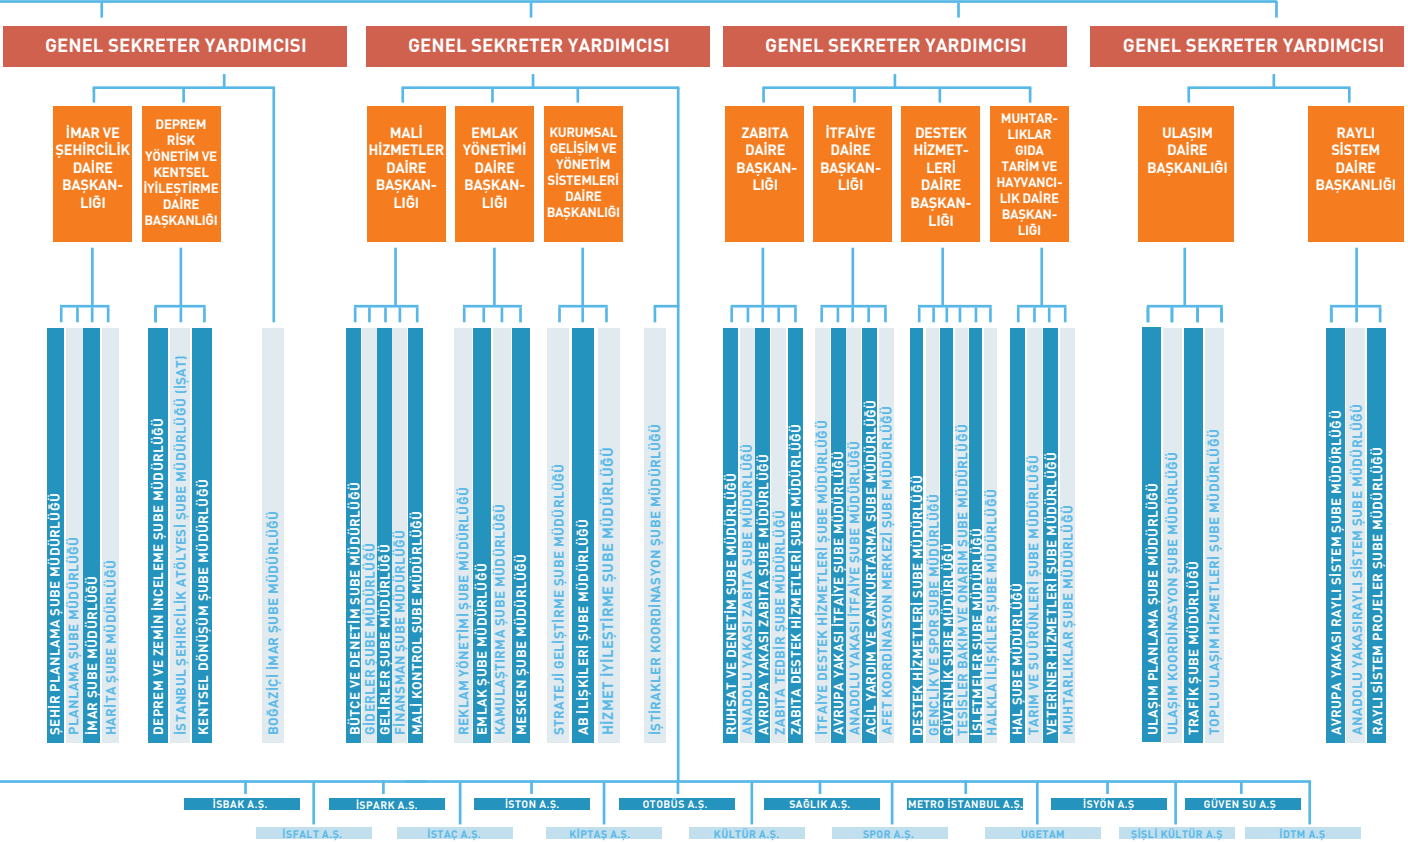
GENEL SEKRETER YARDIMCISI

İMAR VE ŞEHİRCİLİK DAİRE BAŞKANLIĞI

DEPREM RİSK YÖNETİM VE KENTSEL İYİLEŞTİRME DAİRE BAŞKANLIĞI

ŞEHİR PLANLAMA ŞUBE MÜDÜRLÜĞÜ
PLANLAMA ŞUBE MÜDÜRLÜĞÜ
İMAR ŞUBE MÜDÜRLÜĞÜ
HARİTA ŞUBE MÜDÜRLÜĞÜ
DEPREM VE ZEMİN İNCELEME ŞUBE MÜDÜRLÜĞÜ
İSTANBUL ŞEHİRCİLİK ATÖLYESİ ŞUBE MÜDÜRLÜĞÜ (İŞAT)
KENTSEL DÖNÜŞÜM ŞUBE MÜDÜRLÜĞÜ
BOĞAZİÇİ İMAR ŞUBE MÜDÜRLÜĞÜ

GENEL SEKRETER YARDIMCISI

MALİ HİZMETLER DAİRE BAŞKANLIĞI

EMLAK YÖNETİMİ DAİRE BAŞKANLIĞI

KURUMSAL GELİŞİM VE YÖNETİM SİSTEMLERİ DAİRE BAŞKANLIĞI

BÜTÇE VE DENETİM ŞUBE MÜDÜRLÜĞÜ
GİDERLER ŞUBE MÜDÜRLÜĞÜ
GELİRLER ŞUBE MÜDÜRLÜĞÜ
FİNANSMAN ŞUBE MÜDÜRLÜĞÜ
MALİ KONTROL ŞUBE MÜDÜRLÜĞÜ
REKLAM YÖNETİMİ ŞUBE MÜDÜRLÜĞÜ
EMLAK ŞUBE MÜDÜRLÜĞÜ
KAMULAŞTIRMA ŞUBE MÜDÜRLÜĞÜ
MESKEN ŞUBE MÜDÜRLÜĞÜ
STRATEJİ GELİŞTİRME ŞUBE MÜDÜRLÜĞÜ
AB İLİŞKİLERİ ŞUBE MÜDÜRLÜĞÜ
HİZMET İYİLEŞTİRME ŞUBE MÜDÜRLÜĞÜ
İŞTİRAKLER KOORDİNASYON ŞUBE MÜDÜRLÜĞÜ

GENEL SEKRETER YARDIMCISI

ZABITA DAİRE BAŞKANLIĞI

İTFAİYE DAİRE BAŞKANLIĞI

DESTEK HİZMETLERİ DAİRE BAŞKANLIĞI

MUHTARLIKLAR GIDA TARIM VE HAYVANCILIK DAİRE BAŞKANLIĞI

RUHSAT VE DENETİM ŞUBE MÜDÜRLÜĞÜ
ANADOLU YAKASI ZABITA ŞUBE MÜDÜRLÜĞÜ
AVRUPA YAKASI ZABITA ŞUBE MÜDÜRLÜĞÜ
ZABITA TEDBİR ŞUBE MÜDÜRLÜĞÜ
ZABITA DESTEK HİZMETLERİ ŞUBE MÜDÜRLÜĞÜ
İTFAİYE DESTEK HİZMETLERİ ŞUBE MÜDÜRLÜĞÜ
AVRUPA YAKASI İTFAİYE ŞUBE MÜDÜRLÜĞÜ
ANADOLU YAKASI İTFAİYE ŞUBE MÜDÜRLÜĞÜ
ACİL YARDIM VE CANKURTARMA ŞUBE MÜDÜRLÜĞÜ
AFET KOORDİNASYON MERKEZİ ŞUBE MÜDÜRLÜĞÜ
DESTEK HİZMETLERİ ŞUBE MÜDÜRLÜĞÜ
GENÇLİK VE SPOR ŞUBE MÜDÜRLÜĞÜ
GÜVENLİK ŞUBE MÜDÜRLÜĞÜ
TESİSLER BAKIM VE ONARIM ŞUBE MÜDÜRLÜĞÜ
İŞLETMELER ŞUBE MÜDÜRLÜĞÜ
HALKLA İLİŞKİLER ŞUBE MÜDÜRLÜĞÜ
HAL ŞUBE MÜDÜRLÜĞÜ
TARIM VE SU ÜRÜNLERİ ŞUBE MÜDÜRLÜĞÜ
VETERİNER HİZMETLERİ ŞUBE MÜDÜRLÜĞÜ
MUHTARLIKLAR ŞUBE MÜDÜRLÜĞÜ

GENEL SEKRETER YARDIMCISI

ULAŞIM DAİRE BAŞKANLIĞI

RAYLI SİSTEM DAİRE BAŞKANLIĞI

ULAŞIM PLANLAMA ŞUBE MÜDÜRLÜĞÜ
ULAŞIM KOORDİNASYON ŞUBE MÜDÜRLÜĞÜ
TRAFİK ŞUBE MÜDÜRLÜĞÜ
TOPLU ULAŞIM HİZMETLERİ ŞUBE MÜDÜRLÜĞÜ
AVRUPA YAKASI RAYLI SİSTEM ŞUBE MÜDÜRLÜĞÜ
ANADOLU YAKASIRAYLI SİSTEM ŞUBE MÜDÜRLÜĞÜ
RAYLI SİSTEM PROJELER ŞUBE MÜDÜRLÜĞÜ

İSBAK A.Ş.
İSFALT A.Ş.
İSPARK A.Ş.
İSTAÇ A.Ş.
İSTON A.Ş.
KİPTAŞ A.Ş.
OTOBÜS A.Ş.
KÜLTÜR A.Ş.
SAĞLIK A.Ş.
SPOR A.Ş.
METRO İSTANBUL A.Ş.
UGETAM
İSYÖN A.Ş
ŞİŞLİ KÜLTÜR A.Ş
GÜVEN SU A.Ş
İDTM A.Ş